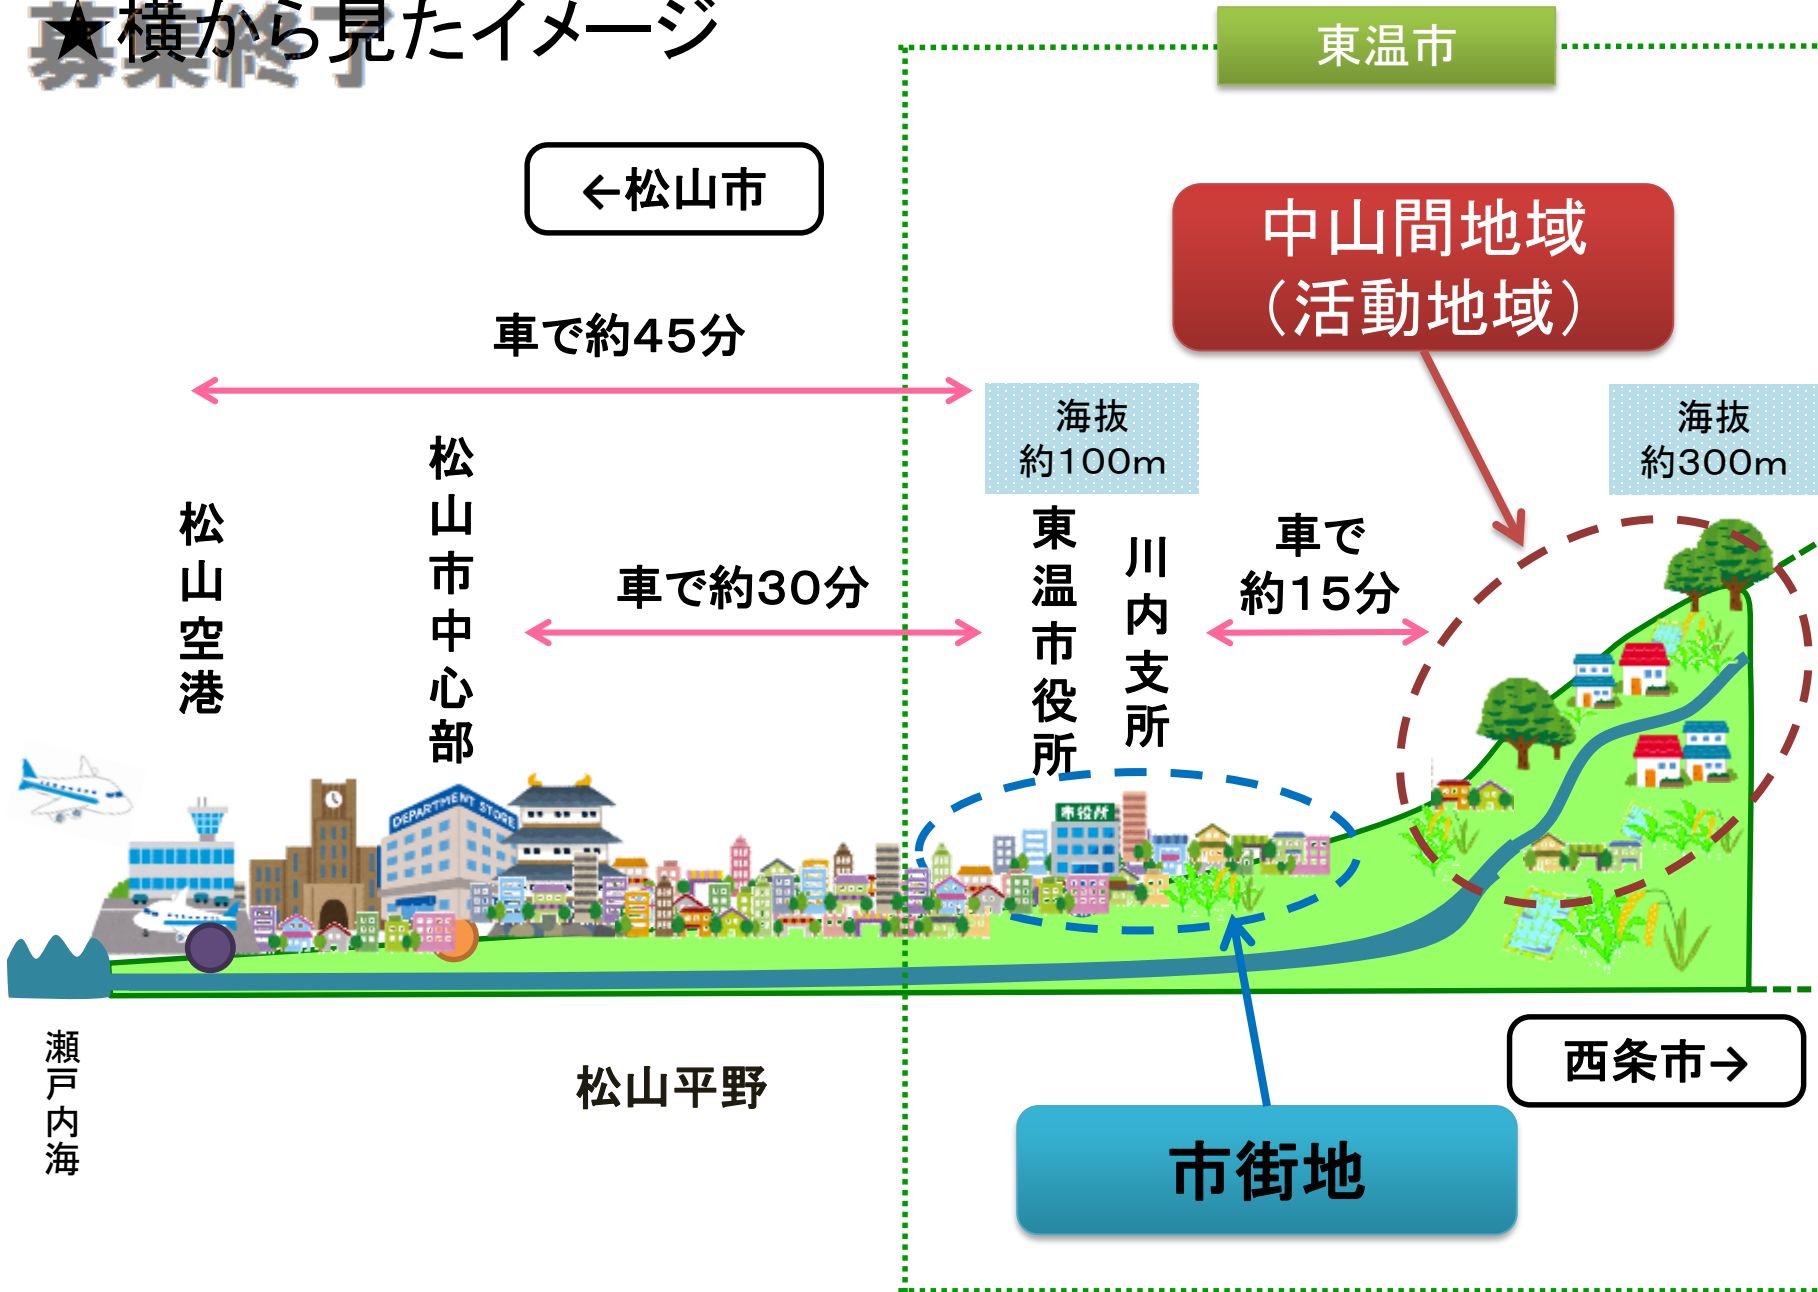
募集終了
★横から見たイメージ

東温市

←松山市

中山間地域
（活動地域）

車で約45分

海抜
約100m

海抜
約300m

松山空港

松山市中心部

車で約30分

東温市役所

川内支所

車で
約15分

DEPARTMENT STORE

市役所

瀬戸内海

松山平野

西条市→

市街地